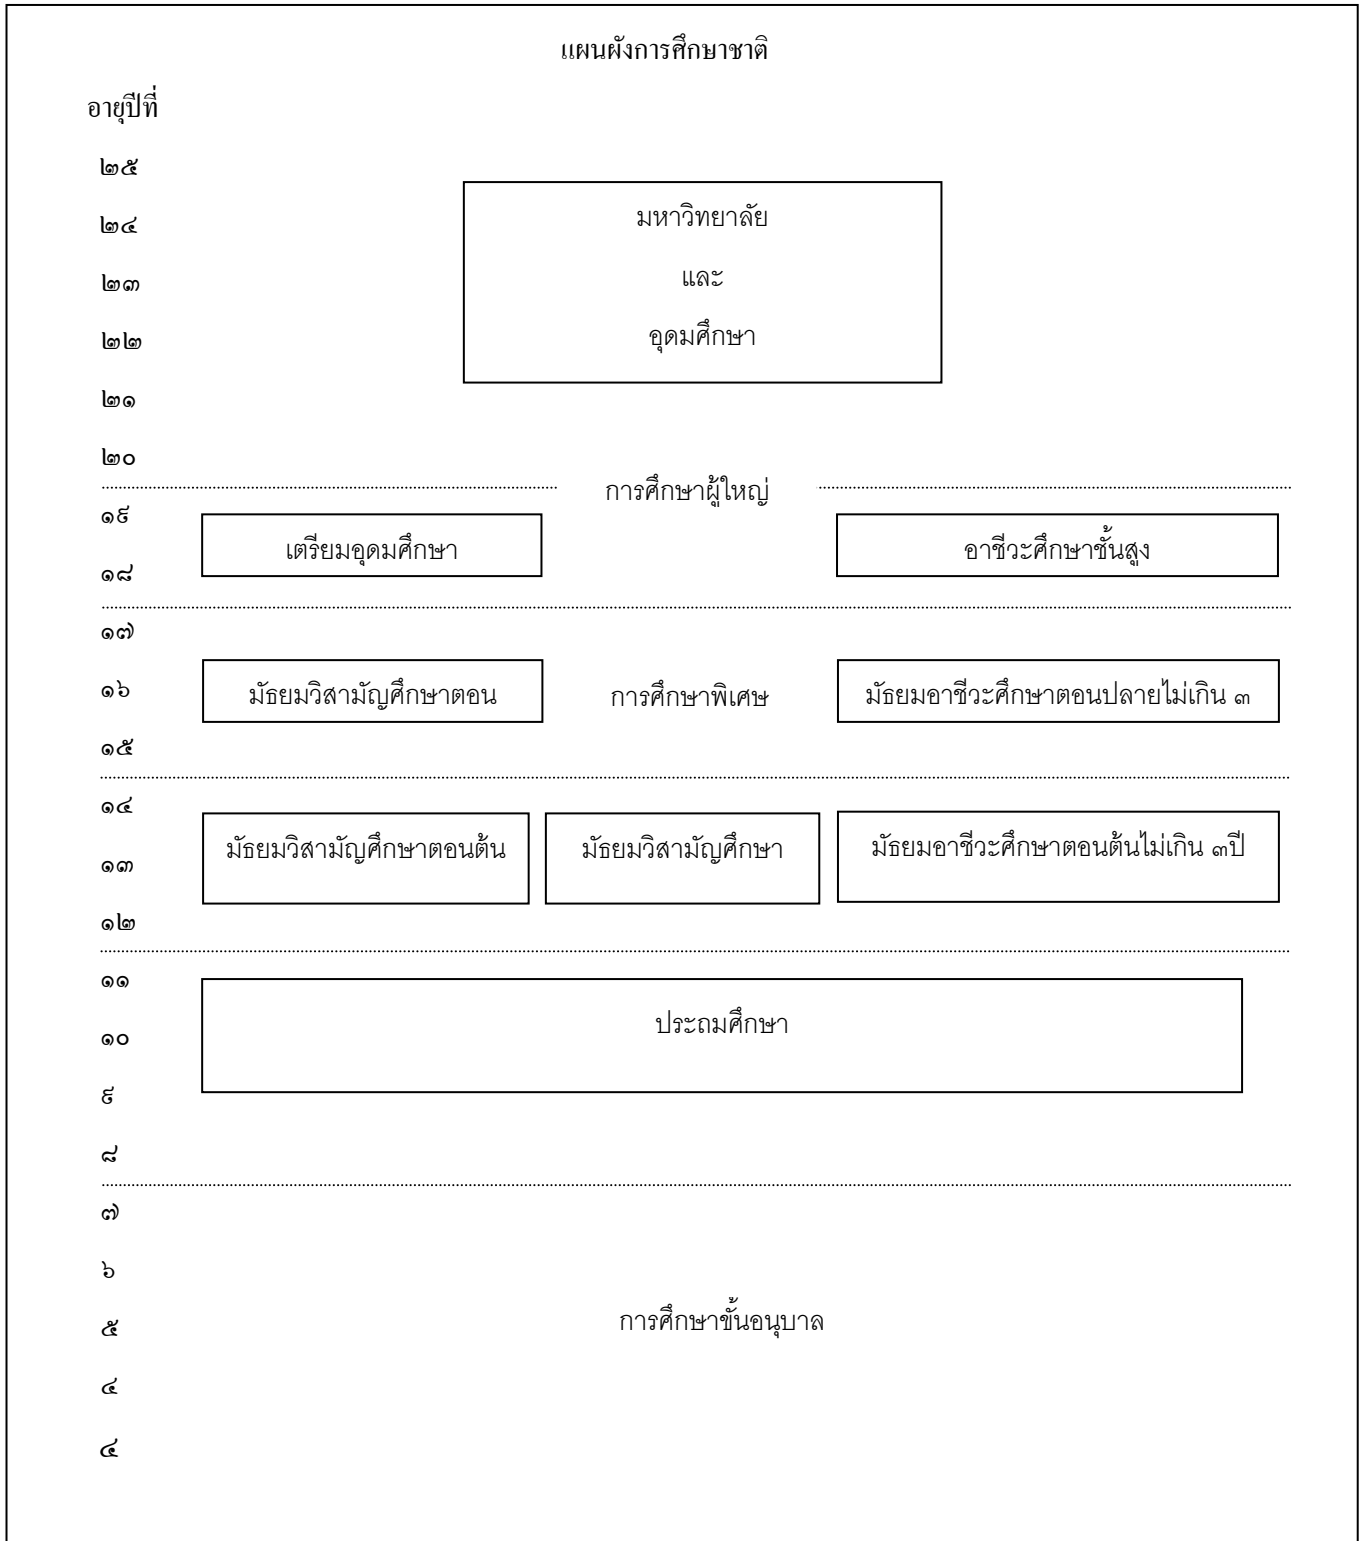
แผนผังการศึกษาชาติ

อายุปีที่

๒๕

๒๔

๒๓

๒๒

๒๑

๒๐

มหาวิทยาลัย

และ

อุดมศึกษา

การศึกษาผู้ใหญ่

๑๙

๑๘

เตรียมอุดมศึกษา

อาชีวะศึกษาชั้นสูง

๑๗

๑๖

๑๕

มัธยมวิสามัญศึกษาตอน

การศึกษาพิเศษ

มัธยมอาชีวะศึกษาตอนปลายไม่เกิน ๓

๑๔

๑๓

๑๒

มัธยมวิสามัญศึกษาตอนต้น

มัธยมวิสามัญศึกษา

มัธยมอาชีวะศึกษาตอนต้นไม่เกิน ๓ปี

๑๑

๑๐

๙

๘

ประถมศึกษา

๗

๖

๕

๔

๔

การศึกษาขั้นอนุบาล